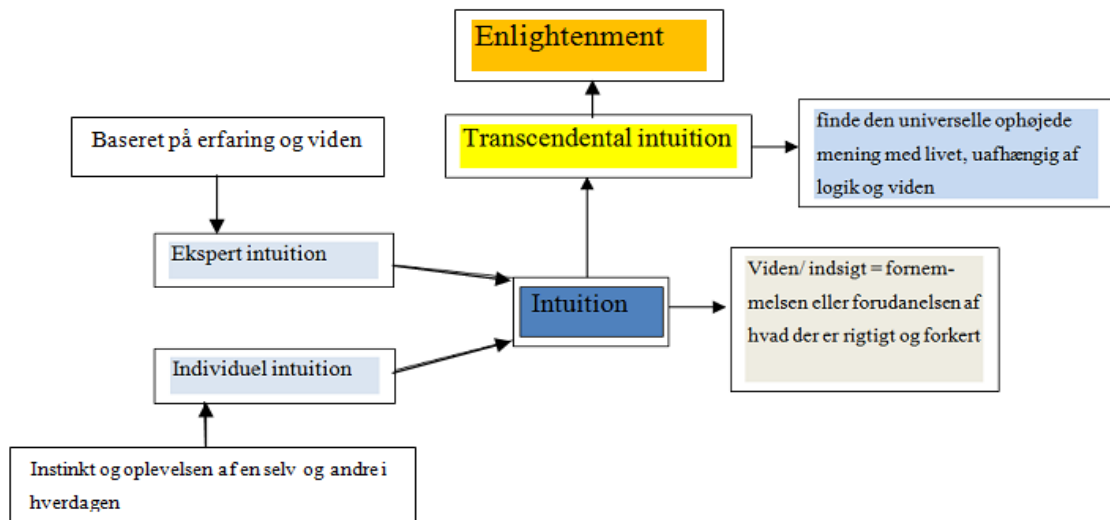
Enlightenment

Transcendental intuition

finde den universelle ophøjede mening med livet, uafhængig af logik og viden

Baseret på erfaring og viden

Ekspert intuition

Intuition

Viden/ indsigt = fornemmelsen eller forudanelsen af hvad der er rigtigt og forkert

Individuel intuition

Instinkt og oplevelsen af en selv og andre i hverdagen